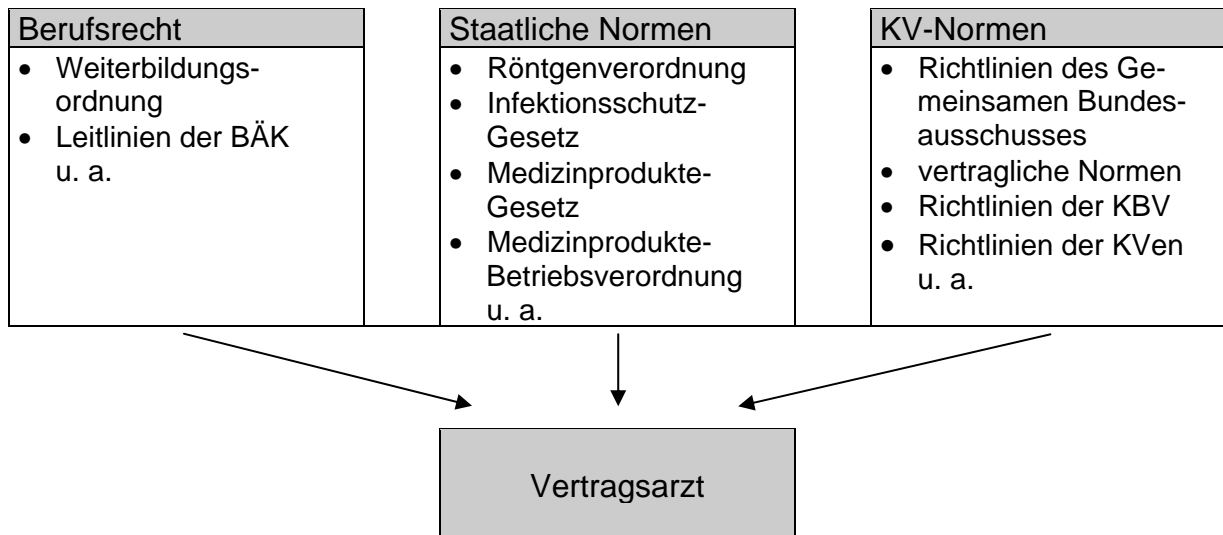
Berufsrecht
- Weiterbildungsordnung
- Leitlinien der BÄK u. a.

Staatliche Normen
- Röntgenverordnung
- Infektionsschutz-Gesetz
- Medizinprodukte-Gesetz
- Medizinprodukte-Betriebsverordnung u. a.

KV-Normen
- Richtlinien des Gemeinsamen Bundesausschusses
- vertragliche Normen
- Richtlinien der KBV
- Richtlinien der KVen u. a.

Vertragsarzt